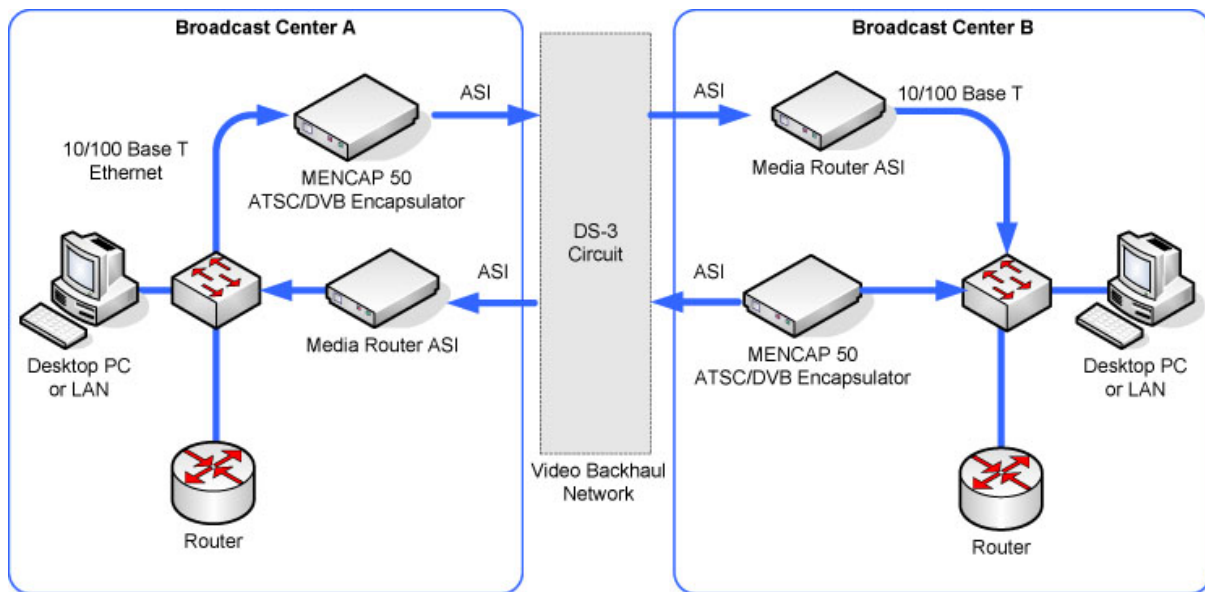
Broadcast Center A

10/100 Base T Ethernet

ASI

MENCAP 50 ATSC/DVB Encapsulator

ASI

Media Router ASI

Desktop PC or LAN

Router

DS-3 Circuit

Video Backhaul Network

Broadcast Center B

ASI

10/100 Base T

Media Router ASI

ASI

MENCAP 50 ATSC/DVB Encapsulator

Desktop PC or LAN

Router